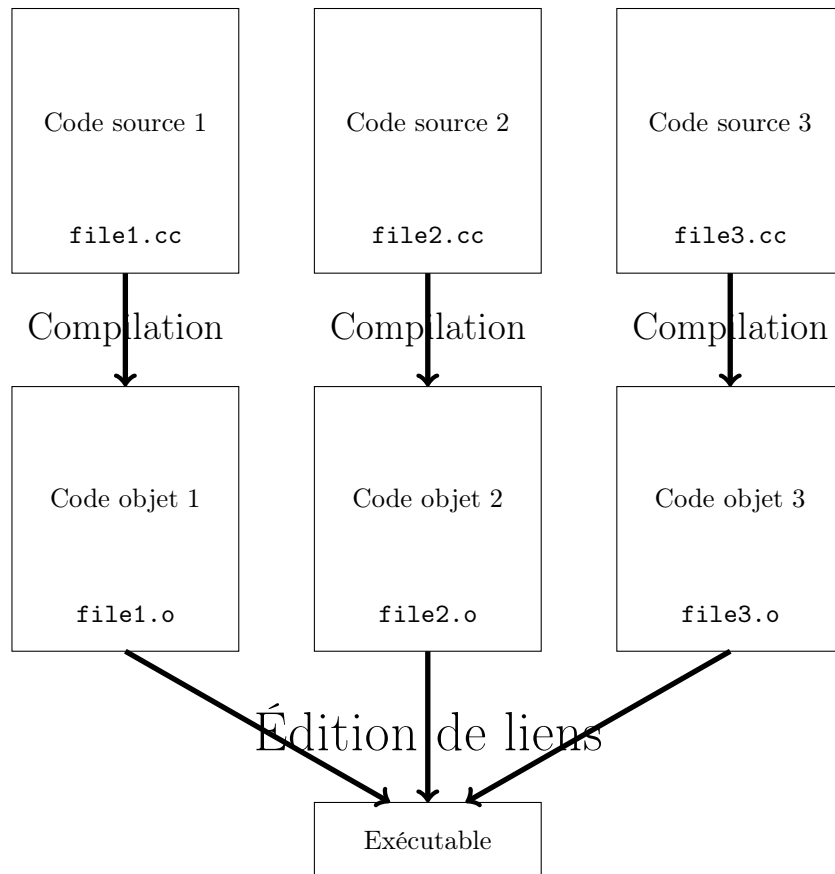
Code source 1

file1.cc

Code source 2

file2.cc

Code source 3

file3.cc

Compilation

Compilation

Compilation

Code objet 1

file1.o

Code objet 2

file2.o

Code objet 3

file3.o

Édition de liens

Exécutable